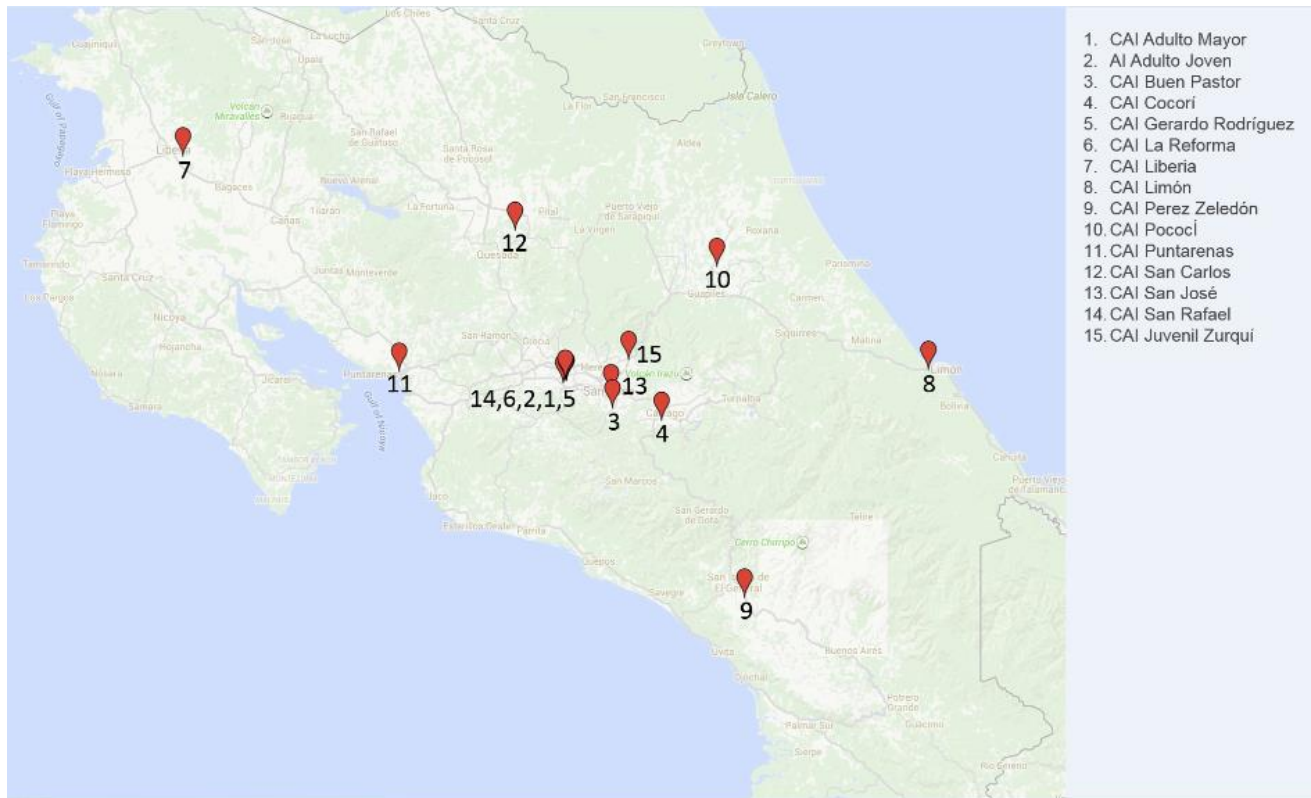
Los Chiles
Santa Cruz
Greytown
Isla Calero
La Flor
San Francisco
Volcán Miravalles
San Rafael de Guatuso
Santa Rosa de Pocosol
Golfo del Papagayo
Liberia
Playa Hermosa
Bagaces
Nuevo Arenal
La Fortuna
Pital
Puerto Viejo de Sarapiquí
Aldea
La Virgen
Quesada
Roxana
Guápiles
Tilarán
Cañas
Playa Flamingo
Tamarindo
Santa Cruz
Juntas
Monteverde
Los Cerros
Nicoya
Hojancha
San Ramón
Grecia
Heredia
Volcán Irazú
Siquirres
Carmen
Matina
Limón
Puntarenas
Golfo de Nicoya
Jicaral
Nosara
Samara
Cartago
Turrialba
Bolivia
Jaco
San Marcos
San Gerardo de Dota
Cahuita
Puerto Viejo de Talamanca
Parrita
Quepos
Savegre
Cerro Chirripó
San Isidro de El General
Uvita
Buenos Aires
Potrero Grande
Ojochal
Palmar Sur
Guaymí
Sierpe
Río Sereno
7
12
10
15
11
14,6,2,1,5
13
3
4
8
9

1. CAI Adulto Mayor
2. AI Adulto Joven
3. CAI Buen Pastor
4. CAI Cocorí
5. CAI Gerardo Rodríguez
6. CAI La Reforma
7. CAI Liberia
8. CAI Limón
9. CAI Perez Zeledón
10. CAI Pococí
11. CAI Puntarenas
12. CAI San Carlos
13. CAI San José
14. CAI San Rafael
15. CAI Juvenil Zurquí